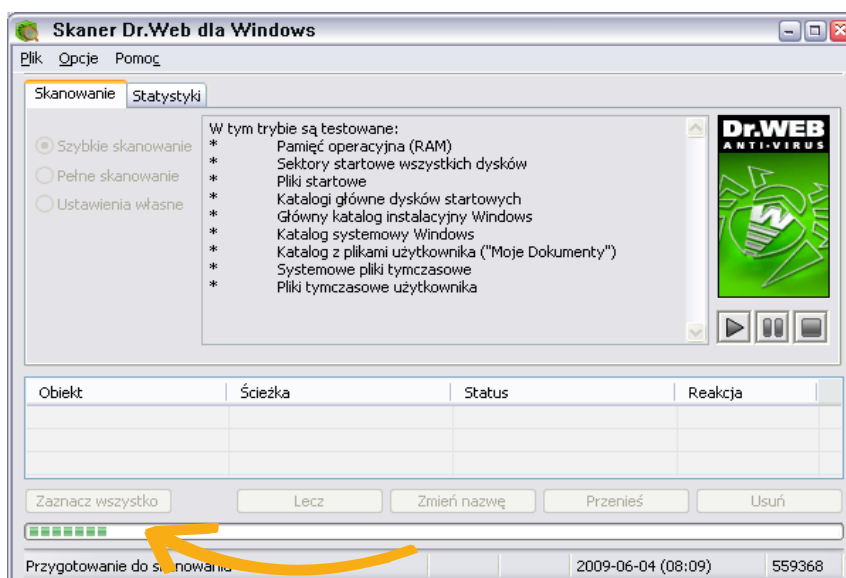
Skaner Dr.Web dla Windows

Plik Opcje Pomoc

Skanowanie Statystyki

Szybkie skanowanie
Pełne skanowanie
Ustawienia własne

W tym trybie są testowane:
* Pamięć operacyjna (RAM)
* Sektory startowe wszystkich dysków
* Pliki startowe
* Katalogi główne dysków startowych
* Główny katalog instalacyjny Windows
* Katalog systemowy Windows
* Katalog z plikami użytkownika ("Moje Dokumenty")
* Systemowe pliki tymczasowe
* Pliki tymczasowe użytkownika

Dr.WEB ANTI-VIRUS

| Obiekt | Ścieżka | Status | Reakcja |
|---|---|---|---|
| | | | |

Zaznacz wszystko Lecz Zmień nazwę Przenieś Usuń

Przygotowanie do s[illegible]nowania 2009-06-04 (08:09) 559368